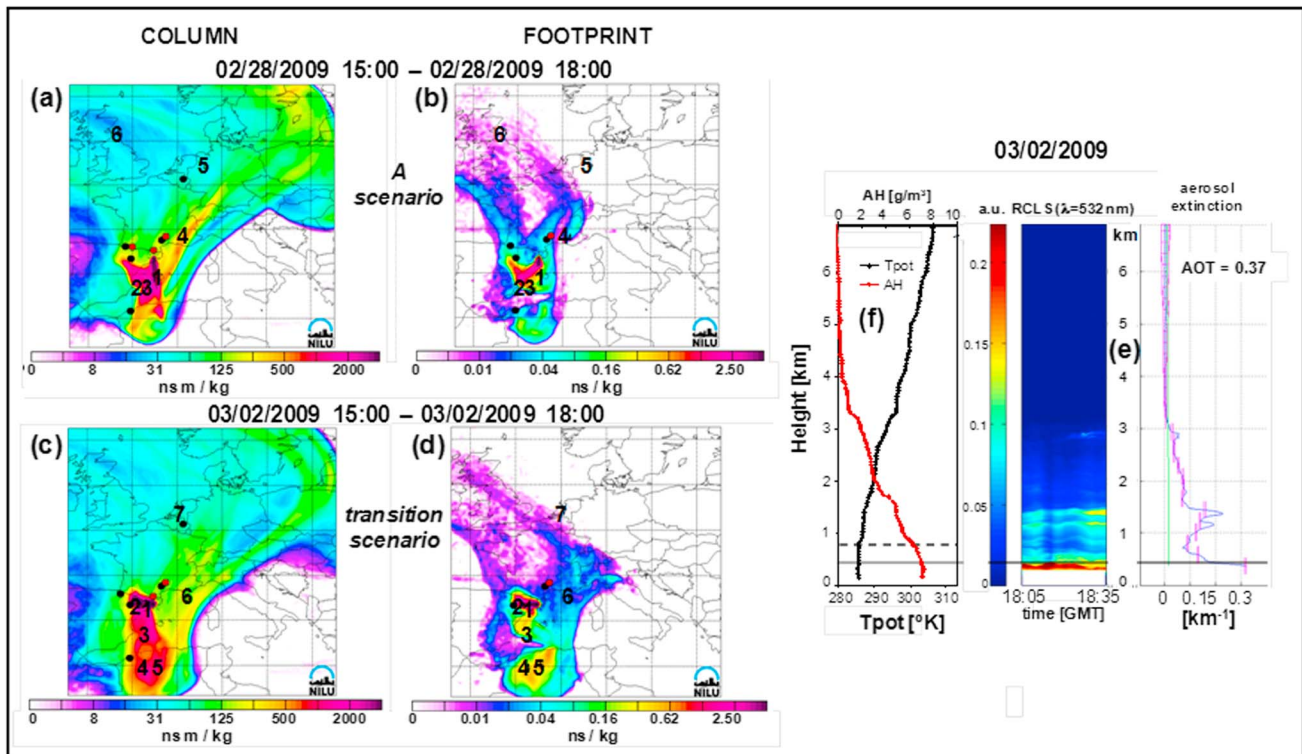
COLUMN

FOOTPRINT

02/28/2009 15:00 – 02/28/2009 18:00

(a)

6

5

4

1

23

NILU

0 8 31 125 500 2000

ns m / kg

(b)

6

5

A scenario

4

1

23

NILU

0 0.01 0.04 0.16 0.62 2.50

ns / kg

03/02/2009 15:00 – 03/02/2009 18:00

(c)

7

21

6

3

45

NILU

0 8 31 125 500 2000

ns m / kg

(d)

transition scenario

7

21

6

3

45

0 0.01 0.04 0.16 0.62 2.50

ns / kg

03/02/2009

AH [g/m³]

0 2 4 6 8 10

Tpot

AH

(f)

Height [km]

0 1 2 3 4 5 6

280 290 300 310

Tpot [°K]

a.u.

0 0.05 0.1 0.15 0.2

RCLS ($\lambda$=532 nm)

18:05 18:35

time [GMT]

aerosol extinction

km

AOT = 0.37

(e)

0 0.15 0.3

[km$^{-1}$]